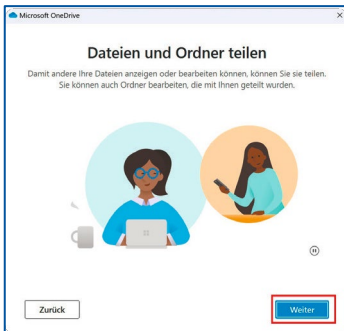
Microsoft OneDrive

×

Dateien und Ordner teilen

Damit andere Ihre Dateien anzeigen oder bearbeiten können, können Sie sie teilen. Sie können auch Ordner bearbeiten, die mit Ihnen geteilt wurden.

Zurück

Weiter